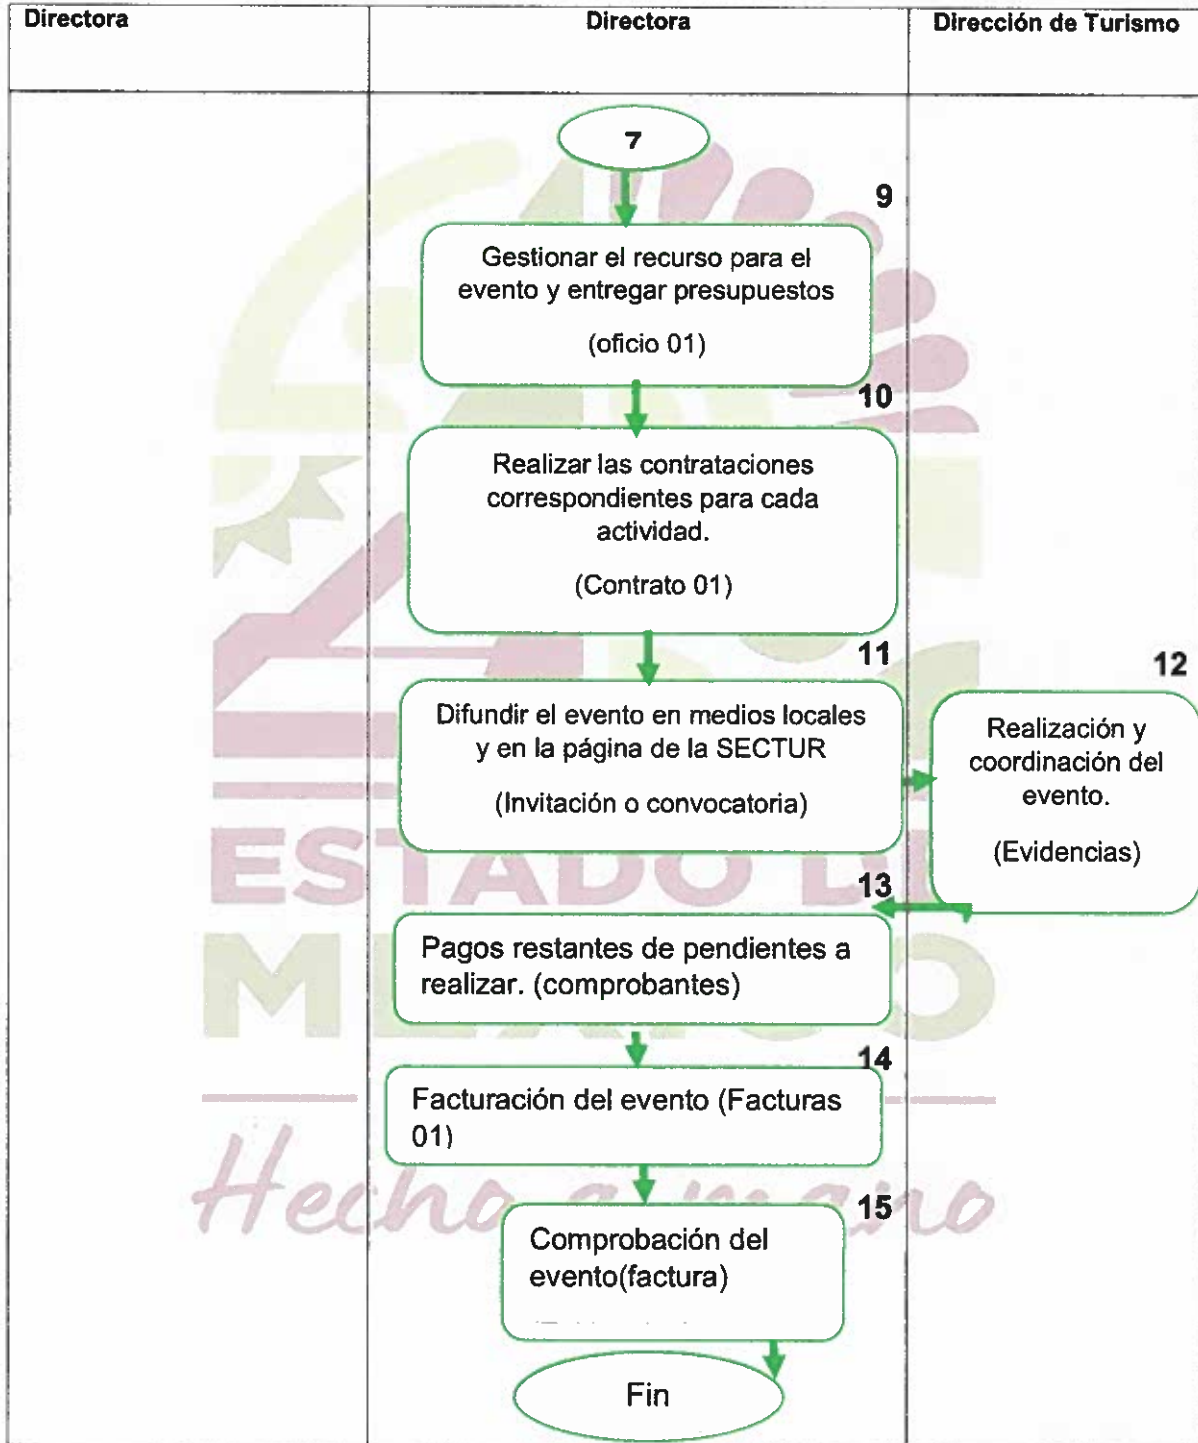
| Directora | Directora | Dirección de Turismo |
|---|---|---|

7

9

Gestionar el recurso para el evento y entregar presupuestos

(oficio 01)

10

Realizar las contrataciones correspondientes para cada actividad.

(Contrato 01)

11

Difundir el evento en medios locales y en la página de la SECTUR

(Invitación o convocatoria)

12

Realización y coordinación del evento.

(Evidencias)

13

Pagos restantes de pendientes a realizar. (comprobantes)

14

Facturación del evento (Facturas 01)

15

Comprobación del evento(factura)

Fin

ESTADO DE MÉXICO

Hecho a mano